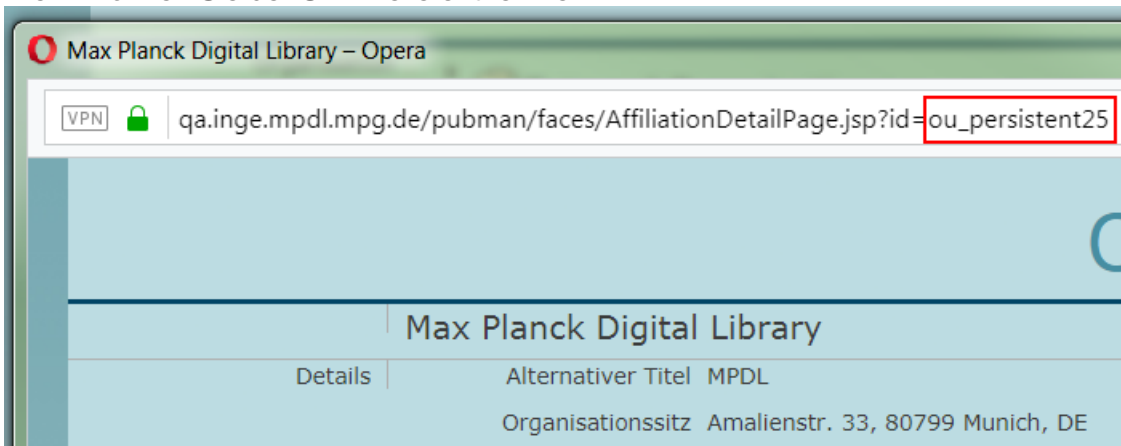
Max Planck Digital Library – Opera

VPN qa.inge.mpdl.mpg.de/pubman/faces/AffiliationDetailPage.jsp?id=ou_persistent25

Max Planck Digital Library

| Details | Alternativer Titel | MPDL |
|---|---|---|
| | Organisationssitz | Amalienstr. 33, 80799 Munich, DE |